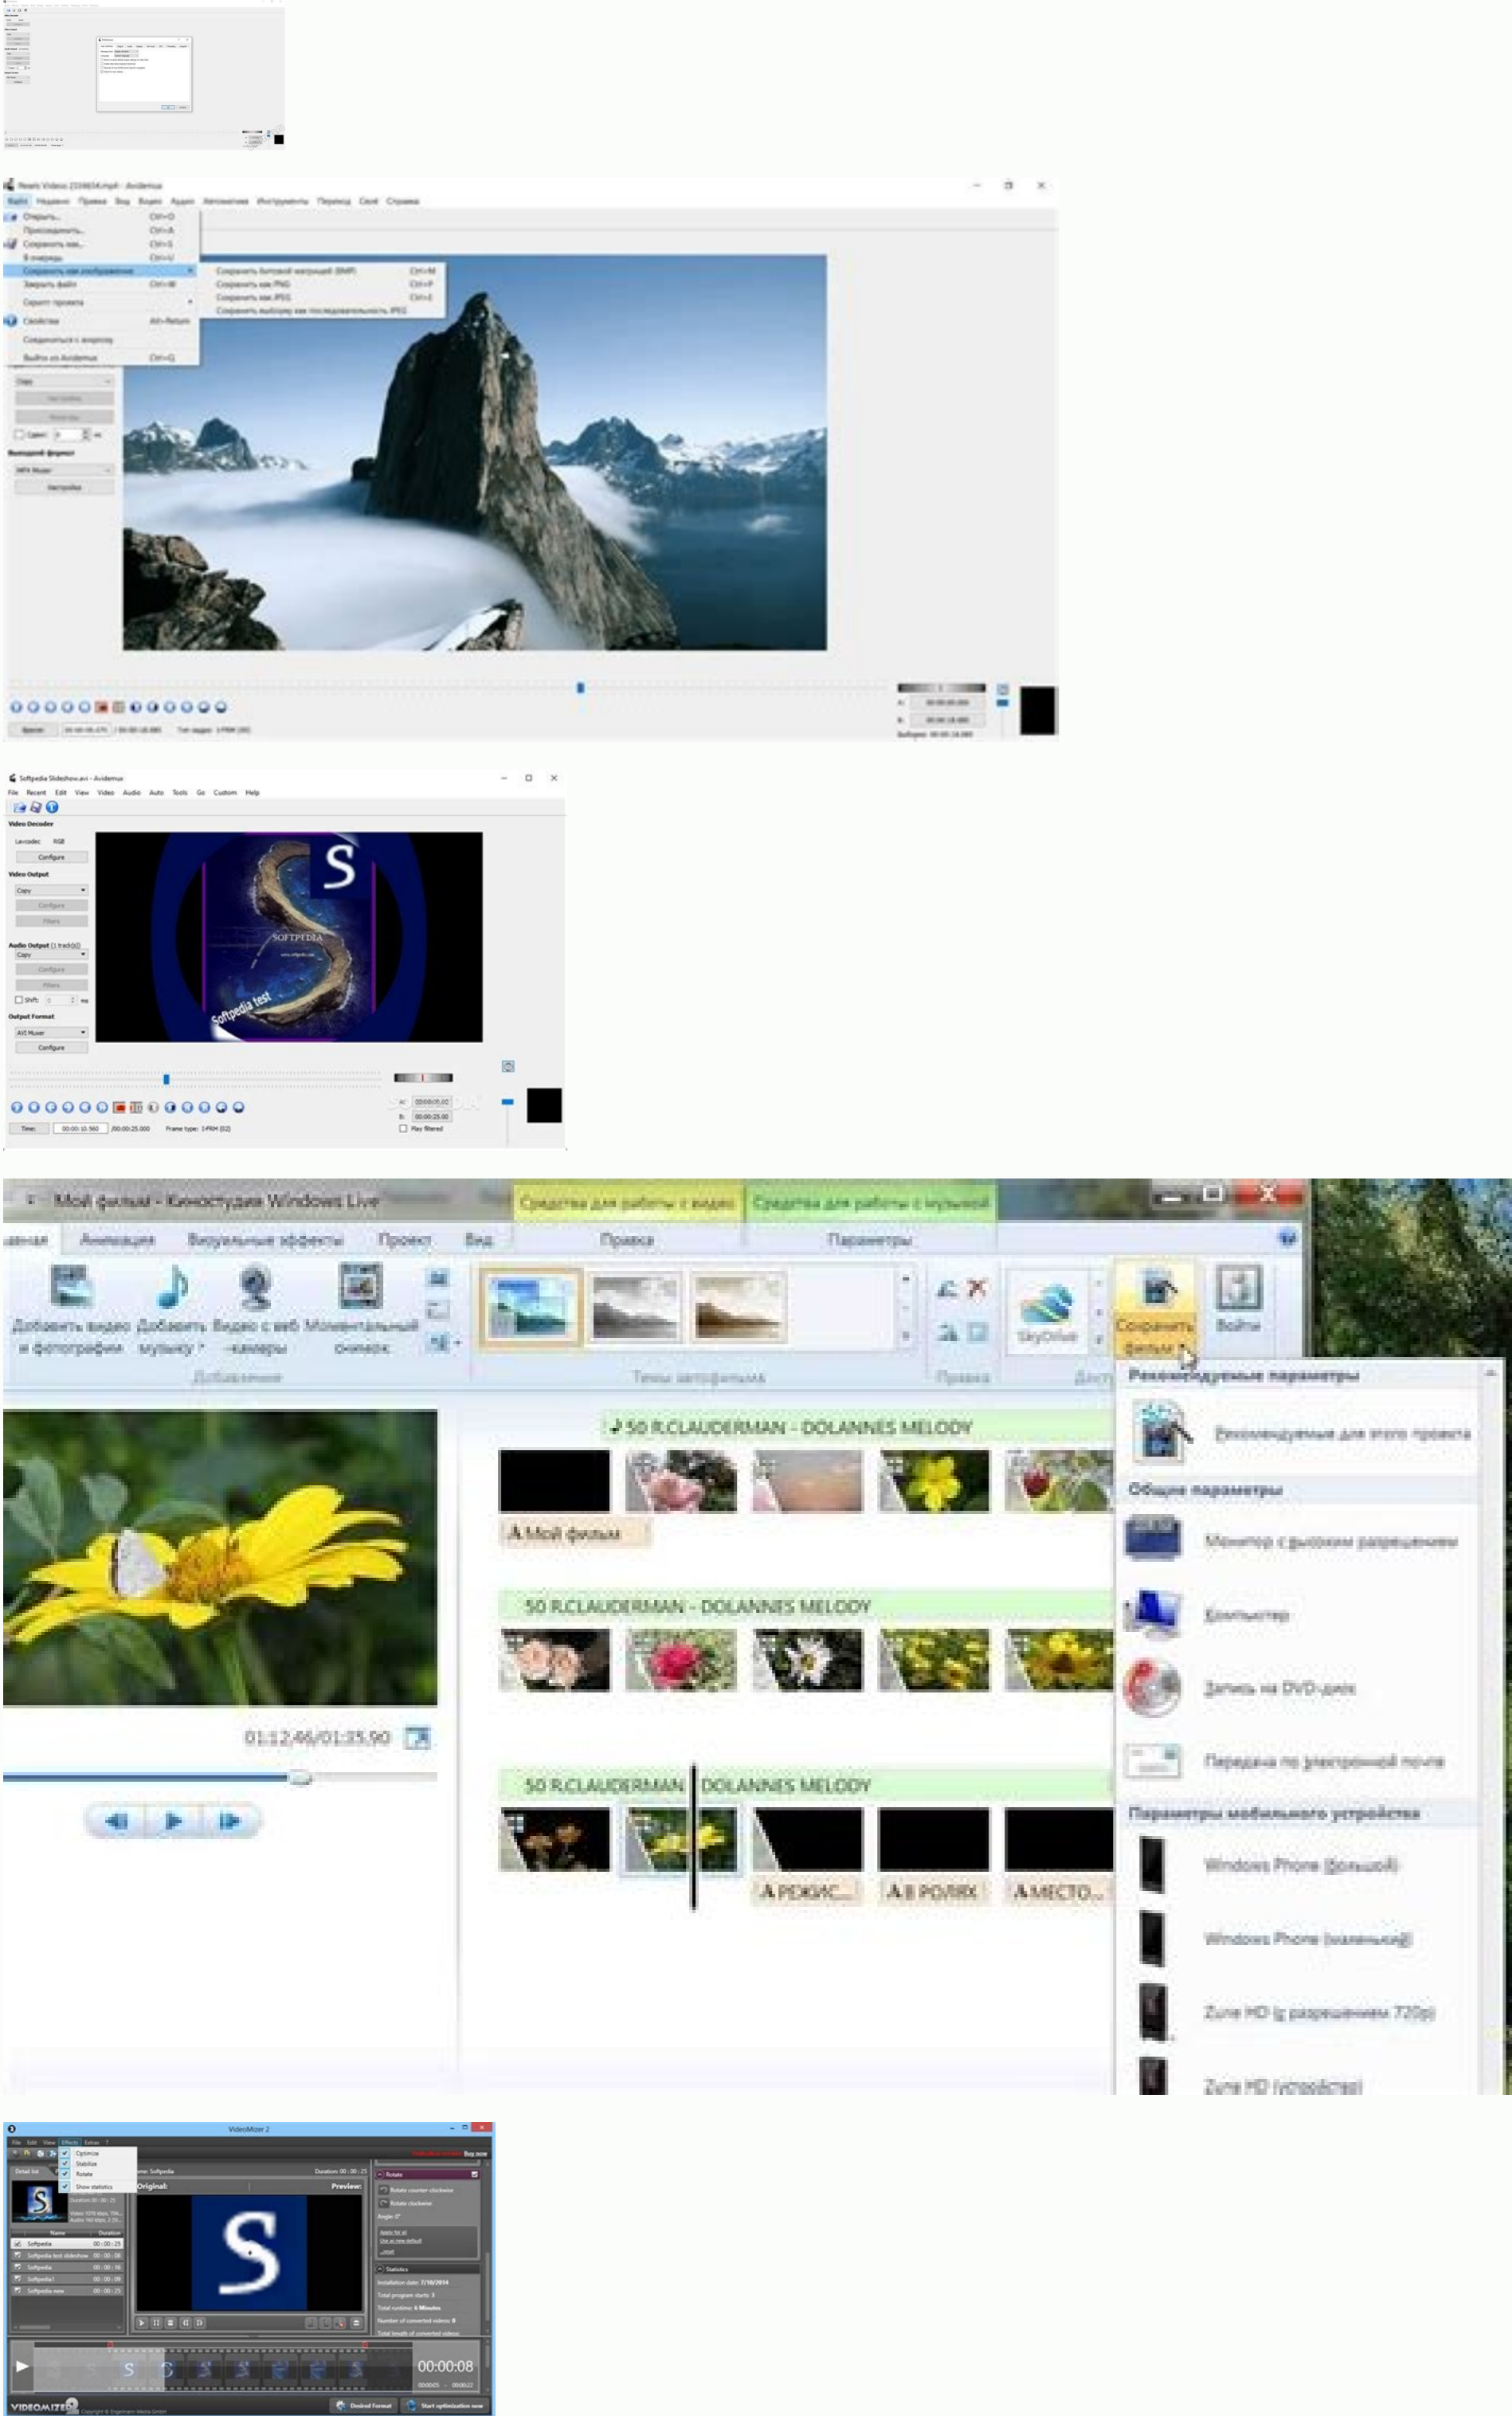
Reels Video 2104654.mp4 - Avidemux

Файл Недавно Правка Вид Видео Аудио Автоматика Инструменты Переход Своё Справка

Открыть... Ctrl+O
Присоединить... Ctrl+A
Сохранить как... Ctrl+S
В очередь Ctrl+U
Сохранить как изображение
Закрыть файл Ctrl+W
Скрипт проекта
Свойства Alt+Return
Соединиться с виджетом
Выйти из Avidemux Ctrl+Q

Сохранить битовой матрицей (BMP) Ctrl+M
Сохранить как PNG Ctrl+P
Сохранить как JPEG Ctrl+E
Сохранить выборку как последовательность JPEG

Copy
Настройки
Фильтры
Сдвиг
Выходной формат
MP4 Muxer
Настройки

Время

Softpedia Slideshow.avi - Avidemux

File Recent Edit View Video Audio Auto Tools Go Custom Help

Video Decoder
Lavcodec RGB
Configure
Video Output
Copy
Configure
Filters
Audio Output (1 track(s))
Copy
Configure
Filters
Shift: 0 ms
Output Format
AVI Muxer
Configure

SOFTPEDIA
Softpedia test
S

Time: 00:00:10.560 /00:00:25.000 Frame type: I-FRM (02)
A: 00:00:05.00
B: 00:00:25.00
Play filtered

Мой фильм - Киностудия Windows Live
Средства для работы с видео
Средства для работы с музыкой
Главная Анимация Визуальные эффекты Проект Вид Правка Параметры
Добавить видео и фотографии
Добавить музыку
Видео с веб-камеры
Моментальный снимок
Добавление
Темы автофильма
Правка
SkyDrive
Сохранить фильм
Войти
Рекомендуемые параметры
Рекомендуемые для этого проекта
Общие параметры
Монитор с высоким разрешением
Компьютер
Запись на DVD-диск
Передача по электронной почте
Параметры мобильного устройства
Windows Phone (большой)
Windows Phone (маленький)
Zune HD (с разрешением 720p)
Zune HD (устройство)
50 R.CLAUDERMAN - DOLANNES MELODY
Мой фильм
50 R.CLAUDERMAN - DOLANNES MELODY
50 R.CLAUDERMAN - DOLANNES MELODY
РЕЖИС...
В РОЛЯХ
МЕСТО...
01:12.46/01:35.90

VideoMizer 2
File Edit View Effects Extras ?
Optimize
Stabilize
Rotate
Show statistics
Buy now
Name: Softpedia
Duration: 00:00:25
Original:
Preview:
Rotate
Rotate counter clockwise
Rotate clockwise
Angle: 0°
Statistics
Name Duration
Softpedia 00:00:25
Softpedia test slideshow 00:00:08
Softpedia 00:00:36
Softpedia1 00:00:08
Softpedia new 00:00:25
00:00:08
VIDEOMIZER
Desired Format
Start optimization now